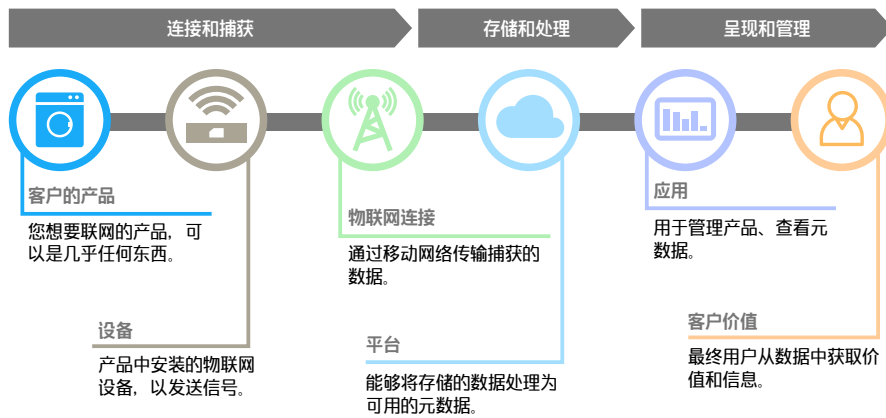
连接和捕获

存储和处理

呈现和管理

客户的产品

您想要联网的产品，可以是几乎任何东西。

设备

产品中安装的物联网设备，以发送信号。

物联网连接

通过移动网络传输捕获的数据。

平台

能够将存储的数据处理为可用的元数据。

应用

用于管理产品、查看元数据。

客户价值

最终用户从数据中获取价值和信息。